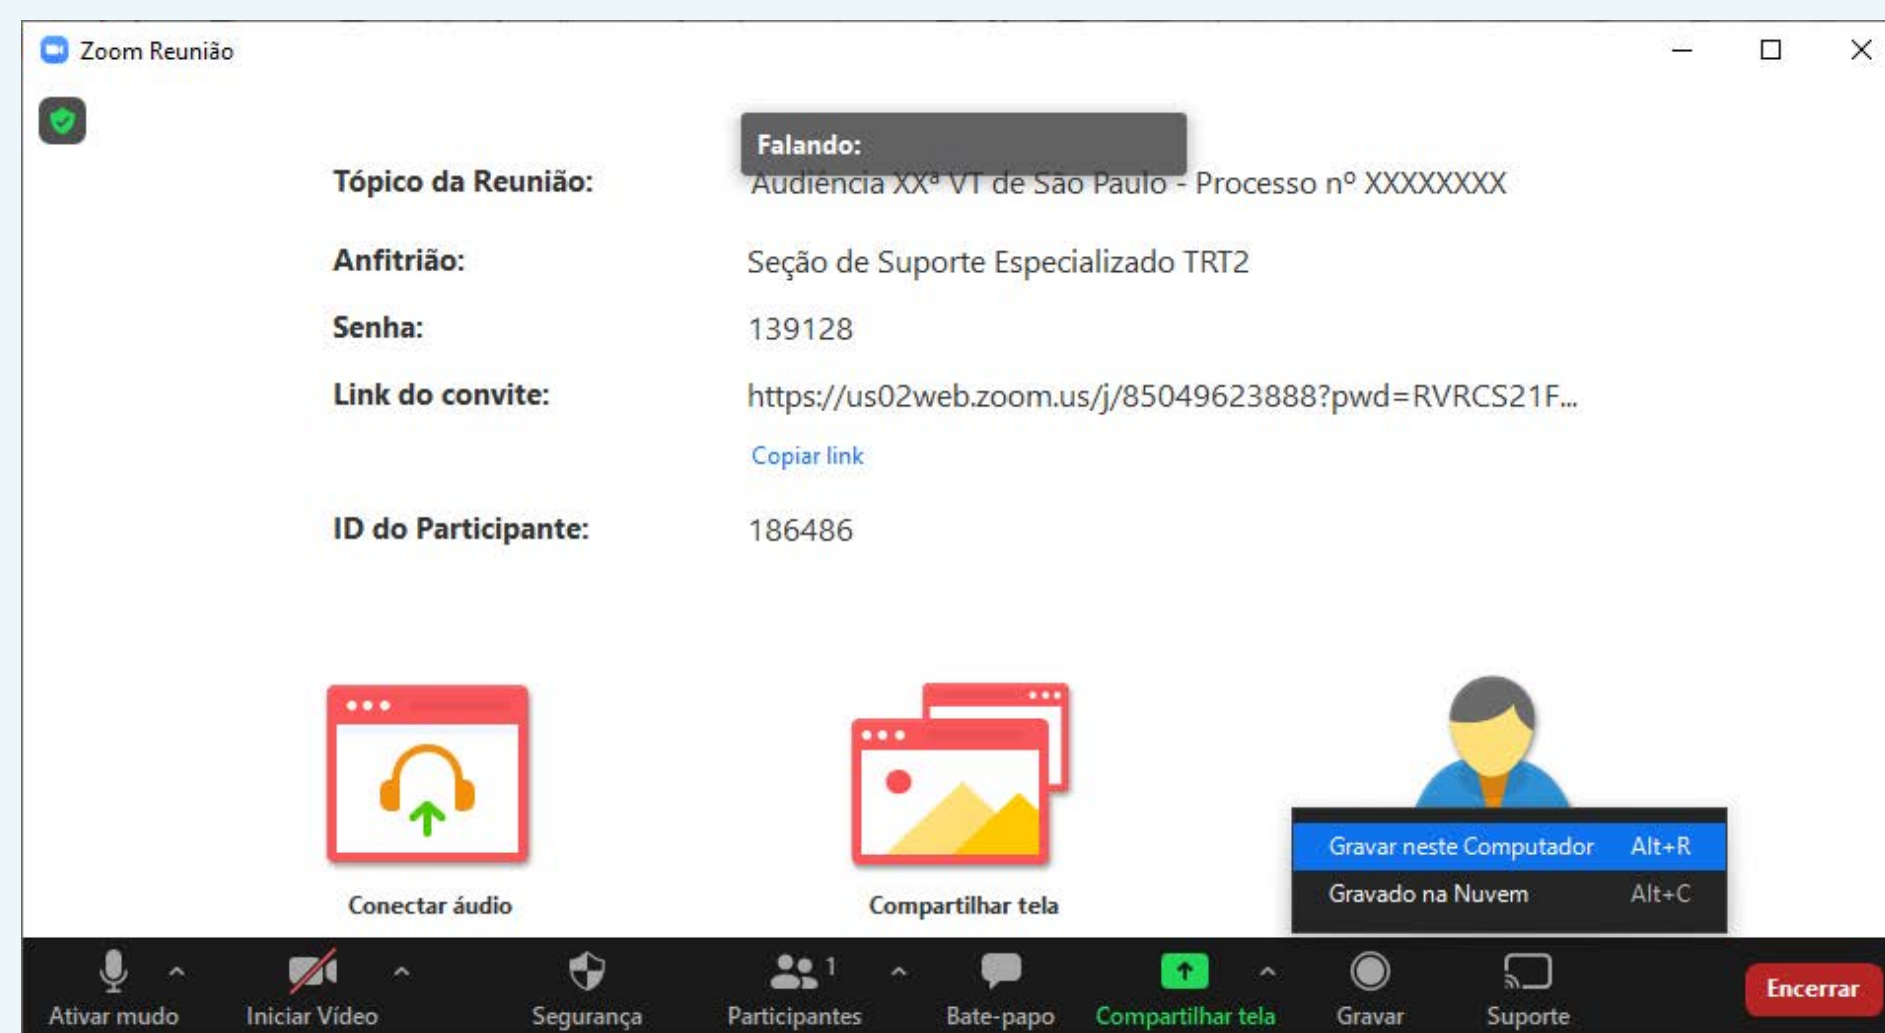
Zoom Reunião

Falando:

Tópico da Reunião: Audiência XXª VT de São Paulo - Processo nº XXXXXXXX

Anfitrião: Seção de Suporte Especializado TRT2

Senha: 139128

Link do convite: https://us02web.zoom.us/j/85049623888?pwd=RVRCS21F...

Copiar link

ID do Participante: 186486

Conectar áudio

Compartilhar tela

Gravar neste Computador Alt+R
Gravado na Nuvem Alt+C

Ativar mudo
Iniciar Vídeo
Segurança
Participantes 1
Bate-papo
Compartilhar tela
Gravar
Suporte
Encerrar